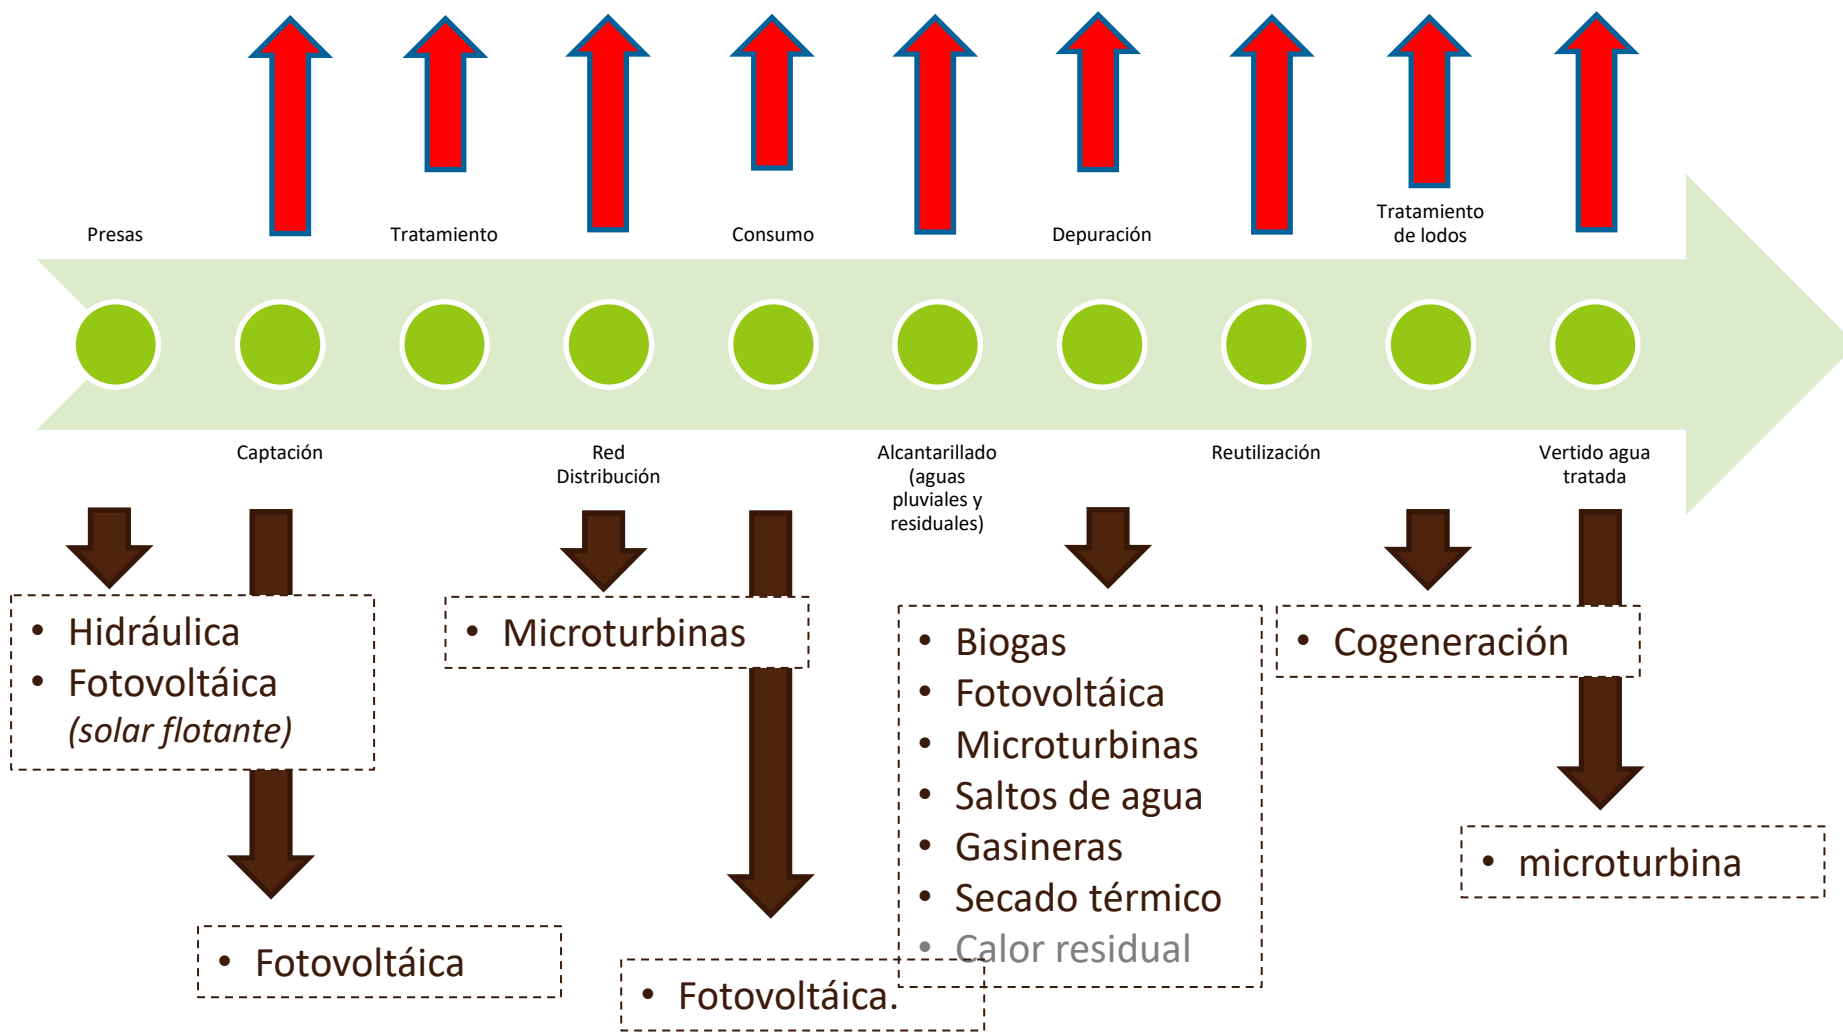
Presas

Tratamiento

Consumo

Depuración

Tratamiento de lodos

Captación

Red Distribución

Alcantarillado (aguas pluviales y residuales)

Reutilización

Vertido agua tratada

• Hidráulica
• Fotovoltáica *(solar flotante)*

• Microturbinas

• Biogas
• Fotovoltáica
• Microturbinas
• Saltos de agua
• Gasineras
• Secado térmico
• Calor residual

• Cogeneración

• Fotovoltáica

• Fotovoltáica.

• microturbina